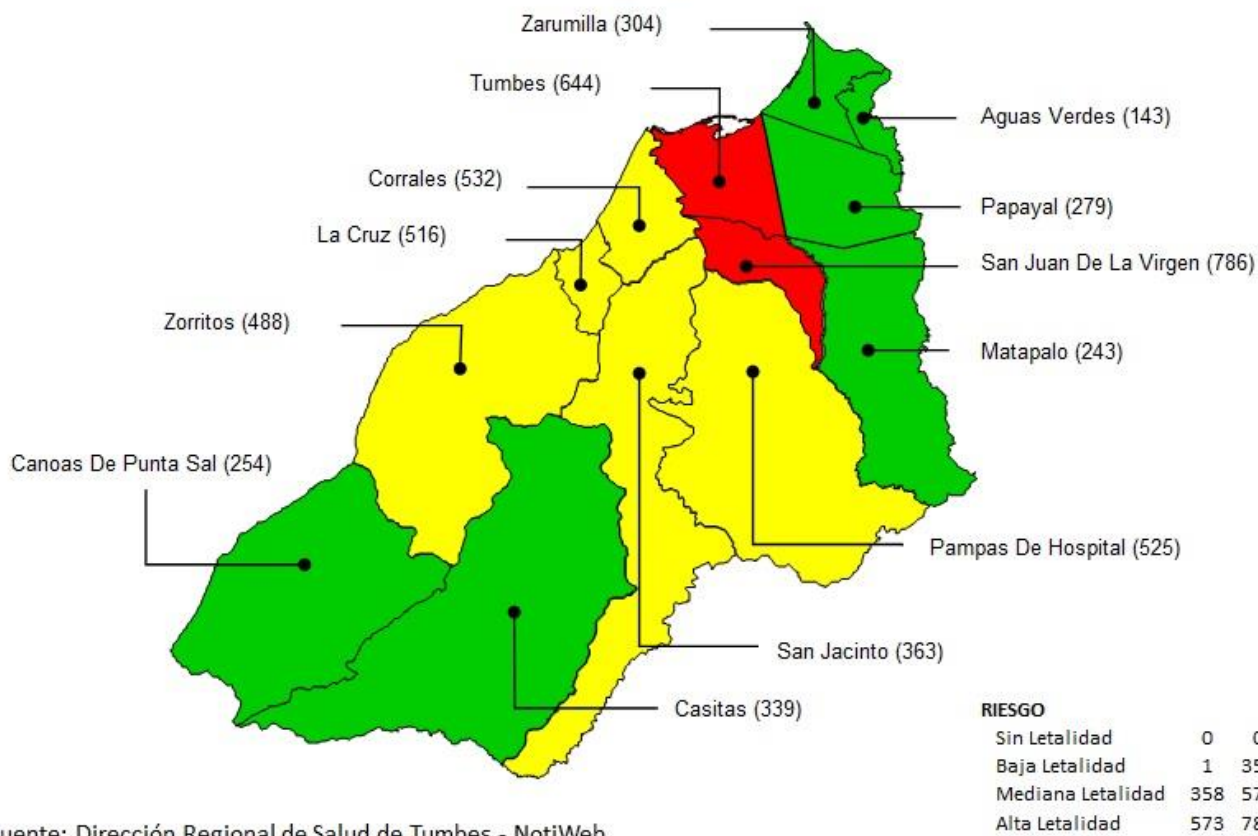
Zarumilla (304)
Tumbes (644)
Aguas Verdes (143)
Corrales (532)
Papayal (279)
La Cruz (516)
San Juan De La Virgen (786)
Zorritos (488)
Matapalo (243)
Canoas De Punta Sal (254)
Pampas De Hospital (525)
San Jacinto (363)
Casitas (339)

RIESGO

| | | |
|---|---|---|
| Sin Letalidad | 0 | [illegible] |
| Baja Letalidad | 1 | 35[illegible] |
| Mediana Letalidad | 358 | 57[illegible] |
| Alta Letalidad | 573 | 78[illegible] |

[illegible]uente: Dirección Regional de Salud de Tumbes - NotiWeb